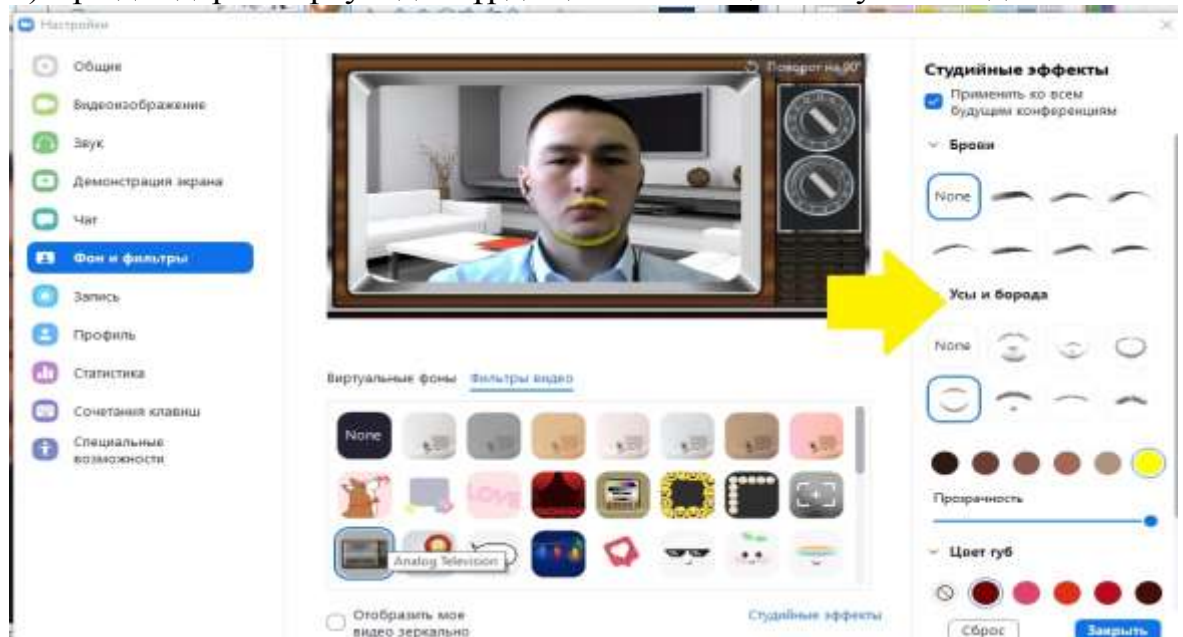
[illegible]

Настройки

Общие

Видеоизображение

Звук

Демонстрация экрана

Чат

Фон и фильтры

Запись

Профиль

Статистика

Сочетания клавиш

Специальные возможности

Поворот на 90°

Виртуальные фоны Фильтры видео

None

LOVE

Analog Television

Отобразить мое видео зеркально

Студийные эффекты

Студийные эффекты

Применить ко всем будущим конференциям

Брови

None

Усы и борода

None

Прозрачность

Цвет губ

Сброс

Закрыть